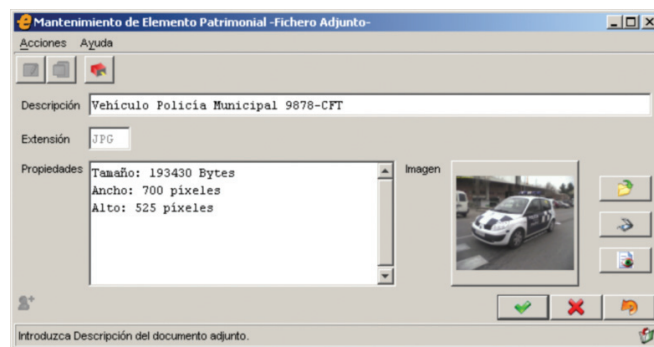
Mantenimiento de Elemento Patrimonial -Fichero Adjunto-

Acciones Ayuda

Descripción Vehículo Policía Municipal 9878-CFT

Extensión JPG

Propiedades Tamaño: 193430 Bytes
Ancho: 700 píxeles
Alto: 525 píxeles

Imagen

Introduzca Descripción del documento adjunto.